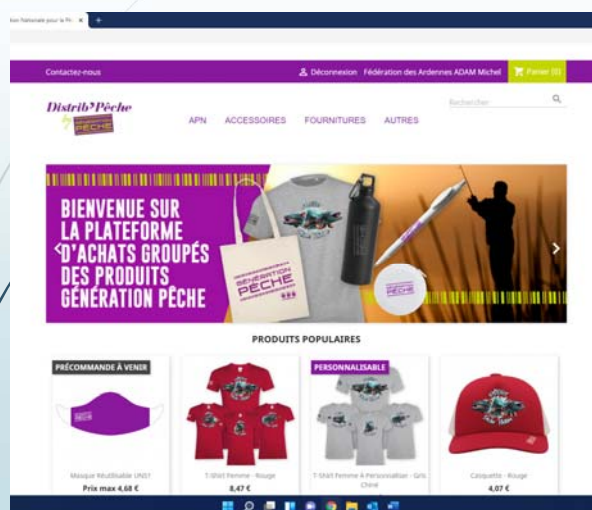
ion Nationale pour la Pr... ×

Contactez-nous

Déconnexion Fédération des Ardennes ADAM Michel Panier (0)

Distrib'Pêche
GÉNÉRATION PÊCHE

APN ACCESSOIRES FOURNITURES AUTRES

Rechercher

BIENVENUE SUR LA PLATEFORME D'ACHATS GROUPÉS DES PRODUITS GÉNÉRATION PÊCHE

GÉNÉRATION PÊCHE

PÊCHE

PRODUITS POPULAIRES

PRÉCOMMANDE À VENIR

Masque Réutilisable UNS1
Prix max 4,68 €

T-Shirt Femme - Rouge
8,47 €

PERSONNALISABLE

T-Shirt Femme À Personnaliser - Gris Chiné

Casquette - Rouge
4,07 €